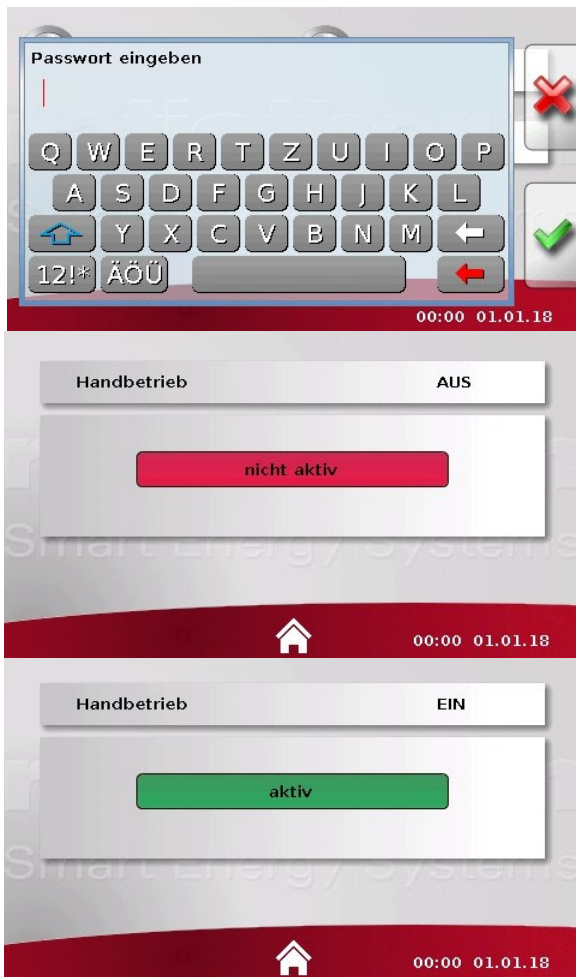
Passwort eingeben

Q W E R T Z U I O P
A S D F G H J K L
Y X C V B N M
12!* ÄÖÜ

00:00 01.01.18

Handbetrieb AUS

nicht aktiv

Smart Energy Systems

00:00 01.01.18

Handbetrieb EIN

aktiv

Smart Energy Systems

00:00 01.01.18